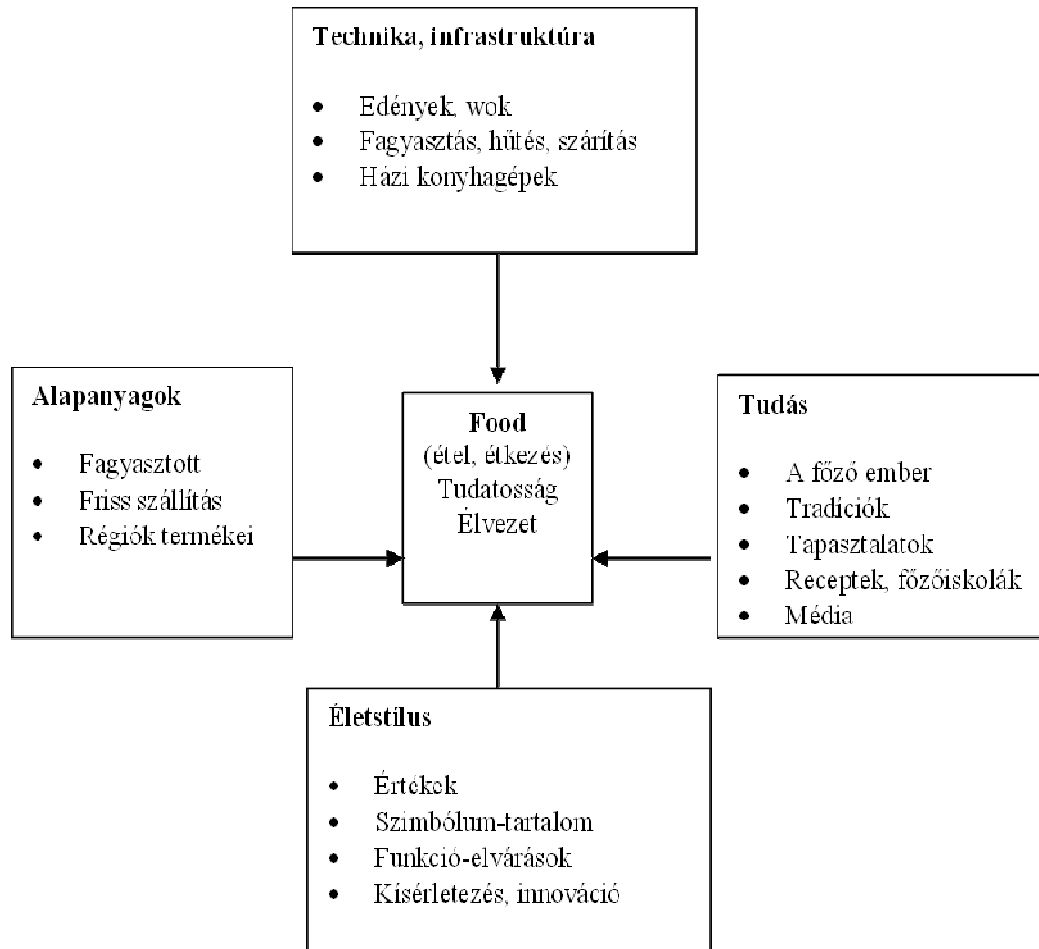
**Technika, infrastruktúra**

- Edények, wok
- Fagyasztás, hűtés, szárítás
- Házi konyhagépek

**Alapanyagok**

- Fagyasztott
- Friss szállítás
- Régiók termékei

**Food**
(étel, étkezés)
Tudatosság
Élvezet

**Tudás**

- A főző ember
- Tradíciók
- Tapasztalatok
- Receptek, főzőiskolák
- Média

**Életstílus**

- Értékek
- Szimbólum-tartalom
- Funkció-elvárások
- Kísérletezés, innováció